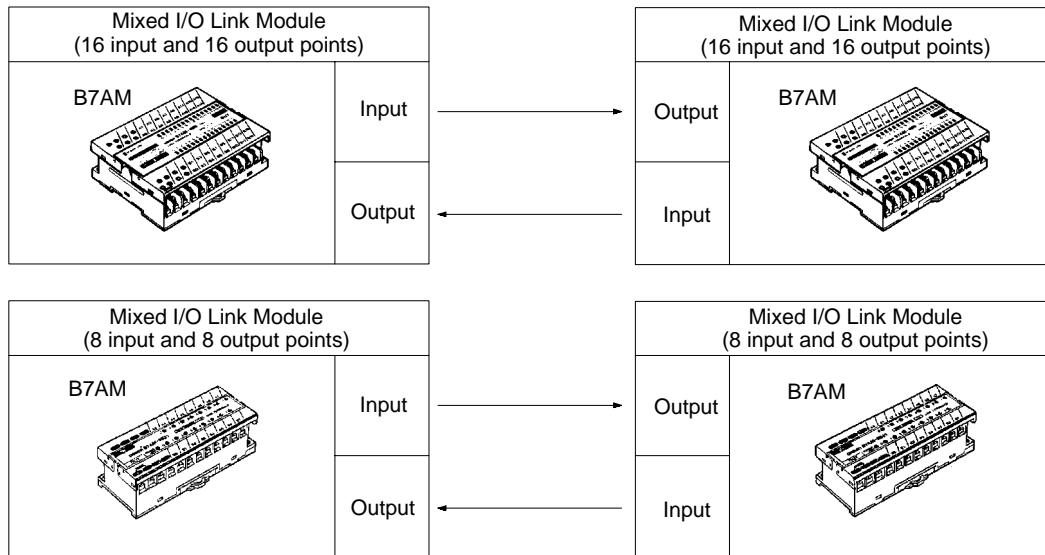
Mixed I/O Link Module
(16 input and 16 output points)

B7AM

Input

Output

Mixed I/O Link Module
(16 input and 16 output points)

Output

Input

B7AM

Mixed I/O Link Module
(8 input and 8 output points)

B7AM

Input

Output

Mixed I/O Link Module
(8 input and 8 output points)

Output

Input

B7AM